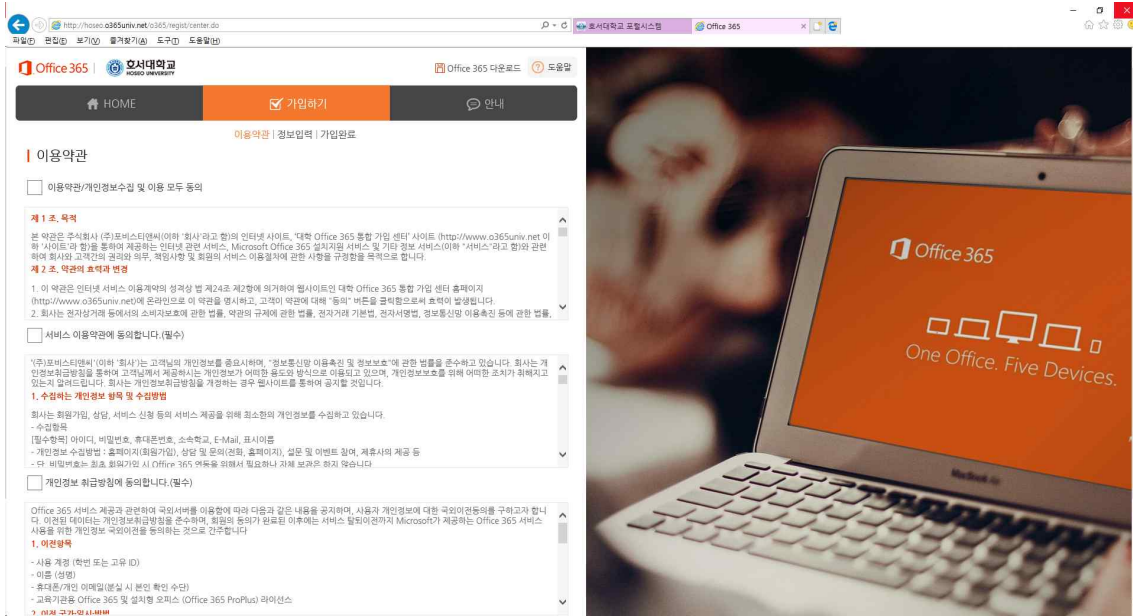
http://hoseo.o365univ.net/o365/regist/center.do
호서대학교 포털시스템
Office 365
파일(F) 편집(E) 보기(V) 즐겨찾기(A) 도구(T) 도움말(H)

Office 365 | 호서대학교 HOSEO UNIVERSITY
Office 365 다운로드 도움말

HOME
가입하기
안내

이용약관 | 정보입력 | 가입완료

이용약관

이용약관/개인정보수집 및 이용 모두 동의

제 1 조. 목적
본 약관은 주식회사 (주)포비스티앤씨(이하 '회사'라고 함)의 인터넷 사이트, '대학 Office 365 통합 가입 센터' 사이트 (http://www.o365univ.net 이하 '사이트'라 함)을 통하여 제공하는 인터넷 관련 서비스, Microsoft Office 365 설치지원 서비스 및 기타 정보 서비스(이하 "서비스"라고 함)와 관련하여 회사와 고객간의 권리와 의무, 책임사항 및 회원의 서비스 이용절차에 관한 사항을 규정함을 목적으로 합니다.
제 2 조. 약관의 효력과 변경
1. 이 약관은 인터넷 서비스 이용계약의 성격상 법 제24조 제2항에 의거하여 웹사이트인 대학 Office 365 통합 가입 센터 홈페이지 (http://www.o365univ.net)에 온라인으로 이 약관을 명시하고, 고객이 약관에 대해 "동의" 버튼을 클릭함으로써 효력이 발생됩니다.
2. 회사는 전자상거래 등에서의 소비자보호에 관한 법률, 약관의 규제에 관한 법률, 전자거래 기본법, 전자서명법, 정보통신망 이용촉진 등에 관한 법률,

서비스 이용약관에 동의합니다.(필수)

'(주)포비스티앤씨'(이하 '회사')는 고객님의 개인정보를 중요시하며, "정보통신망 이용촉진 및 정보보호"에 관한 법률을 준수하고 있습니다. 회사는 개인정보취급방침을 통하여 고객님께서 제공하시는 개인정보가 어떠한 용도와 방식으로 이용되고 있으며, 개인정보보호를 위해 어떠한 조치가 취해지고 있는지 알려드립니다. 회사는 개인정보취급방침을 개정하는 경우 웹사이트를 통하여 공지할 것입니다.
1. 수집하는 개인정보 항목 및 수집방법
회사는 회원가입, 상담, 서비스 신청 등의 서비스 제공을 위해 최소한의 개인정보를 수집하고 있습니다.
- 수집항목
[필수항목] 아이디, 비밀번호, 휴대폰번호, 소속학교, E-Mail, 표시이름
- 개인정보 수집방법 : 홈페이지(회원가입), 상담 및 문의(전화, 홈페이지), 설문 및 이벤트 참여, 제휴사의 제공 등
- 단, 비밀번호는 최초 회원가입 시 Office 365 연동을 위해서 필요하나 자체 보관은 하지 않습니다

개인정보 취급방침에 동의합니다.(필수)

Office 365 서비스 제공과 관련하여 국외서버를 이용함에 따라 다음과 같은 내용을 공지하며, 사용자 개인정보에 대한 국외이전동의를 구하고자 합니다. 이관된 데이터는 개인정보취급방침을 준수하며, 회원의 동의가 완료된 이후에는 서비스 탈퇴이전까지 Microsoft가 제공하는 Office 365 서비스 사용을 위한 개인정보 국외이전을 동의하는 것으로 간주합니다
1. 이전항목
- 사용 계정 (학번 또는 고유 ID)
- 이름 (성명)
- 휴대폰/개인 이메일(분실 시 본인 확인 수단)
- 교육기관용 Office 365 및 설치형 오피스 (Office 365 ProPlus) 라이선스
2. 이전 국가/일시방법

Office 365
One Office. Five Devices.
MacBook Air